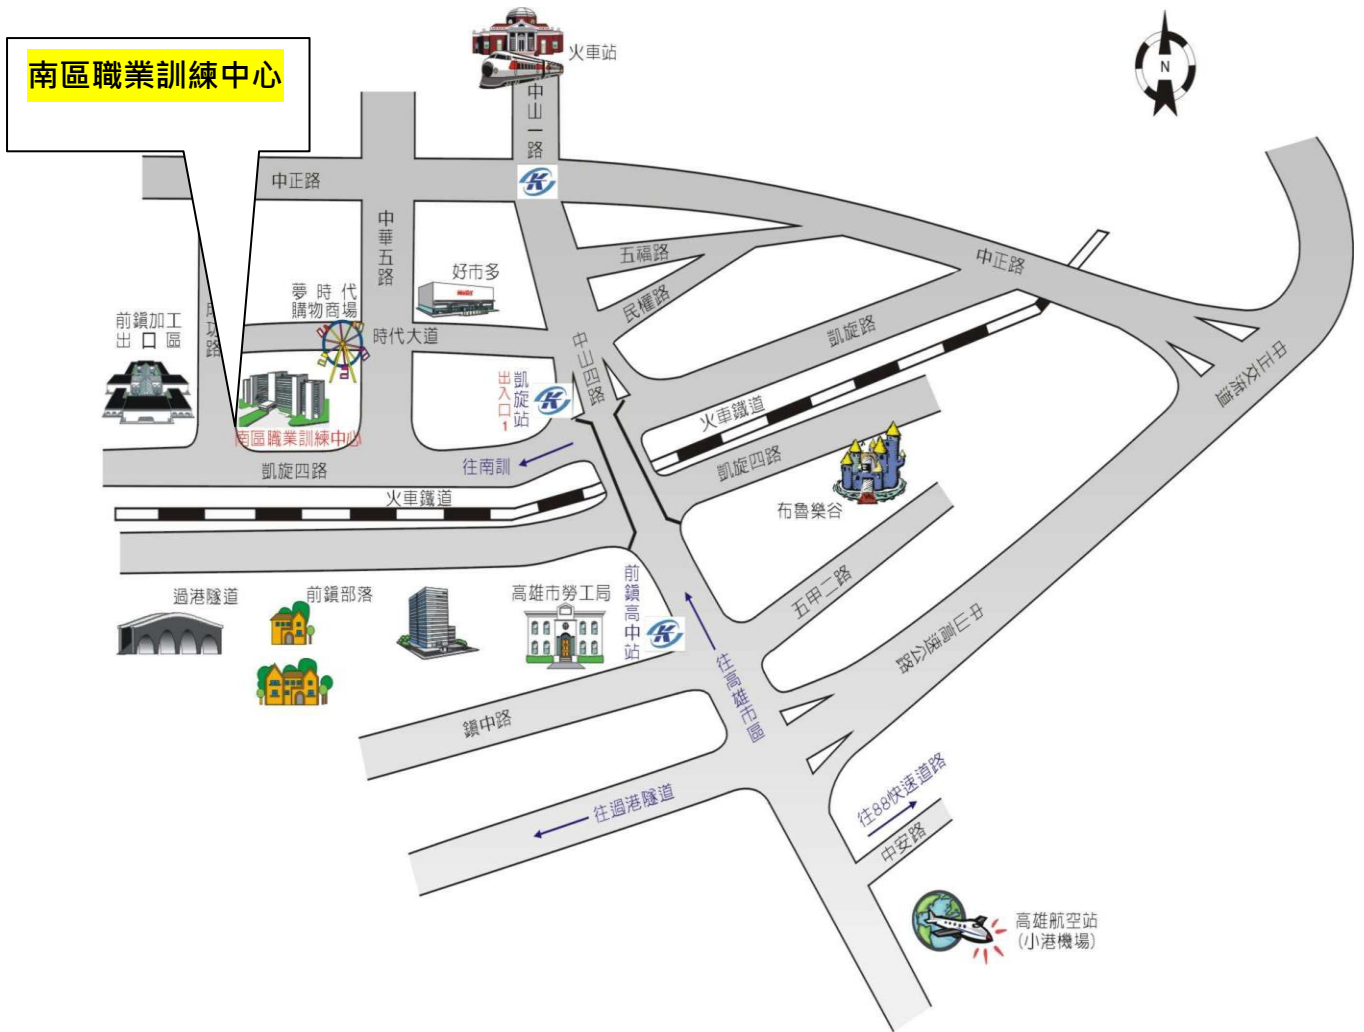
南區職業訓練中心

火車站

N

中山一路

中正路

中華五路

好市多

夢時代購物商場

時代大道

前鎮加工出口區

成功路

南區職業訓練中心

凱旋站 出入口1

中山四路

五福路

民權路

中正路

凱旋路

火車鐵道

凱旋四路

布魯樂谷

往南訓

凱旋四路

火車鐵道

中正交流道

過港隧道

前鎮部落

高雄市勞工局

前鎮高中站

五甲二路

中山高速公路

往高雄市區

鎮中路

往過港隧道

往88快速道路

中安路

高雄航空站（小港機場）